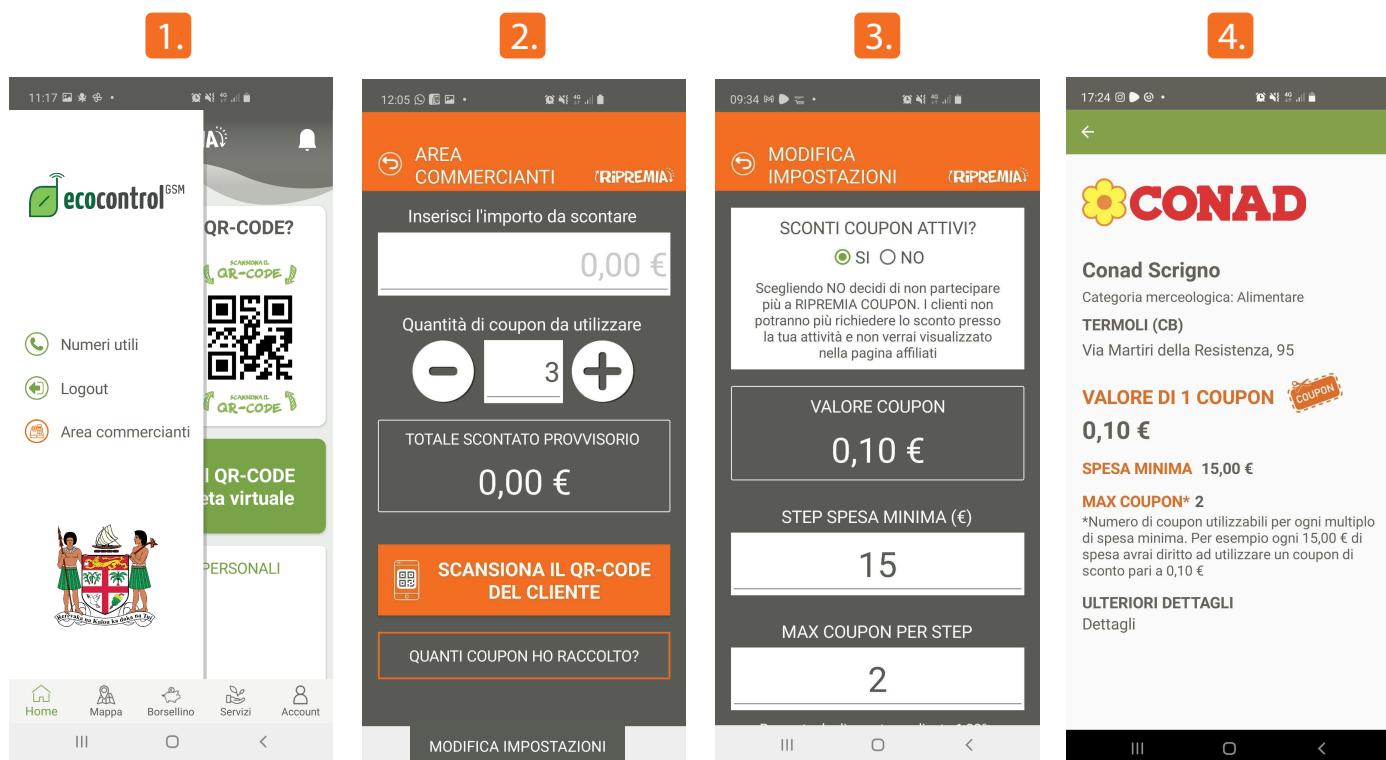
1.

11:17

ecocontrol GSM

QR-CODE?

SCANSIONA IL QR-CODE

SCANSIONA IL QR-CODE

Numeri utili

Logout

Area commercianti

l QR-CODE
eta virtuale

PERSONALI

Rerevaka na Kalou ka doka na Tui

Home Mappa Borsellino Servizi Account

2.

12:05

AREA COMMERCIANTI

RIPREMIA

Inserisci l'importo da scontare

0,00 €

Quantità di coupon da utilizzare

3

TOTALE SCONTATO PROVVISORIO

0,00 €

SCANSIONA IL QR-CODE DEL CLIENTE

QUANTI COUPON HO RACCOLTO?

MODIFICA IMPOSTAZIONI

3.

09:34

MODIFICA IMPOSTAZIONI

RIPREMIA

SCONTI COUPON ATTIVI?

SI NO

Scegliendo NO decidi di non partecipare più a RIPREMIA COUPON. I clienti non potranno più richiedere lo sconto presso la tua attività e non verrai visualizzato nella pagina affiliati

VALORE COUPON

0,10 €

STEP SPESA MINIMA (€)

15

MAX COUPON PER STEP

2

4.

17:24

CONAD

Conad Scrigno

Categoria merceologica: Alimentare

TERMOLI (CB)

Via Martiri della Resistenza, 95

VALORE DI 1 COUPON

COUPON

0,10 €

SPESA MINIMA 15,00 €

MAX COUPON* 2

*Numero di coupon utilizzabili per ogni multiplo di spesa minima. Per esempio ogni 15,00 € di spesa avrai diritto ad utilizzare un coupon di sconto pari a 0,10 €

ULTERIORI DETTAGLI

Dettagli